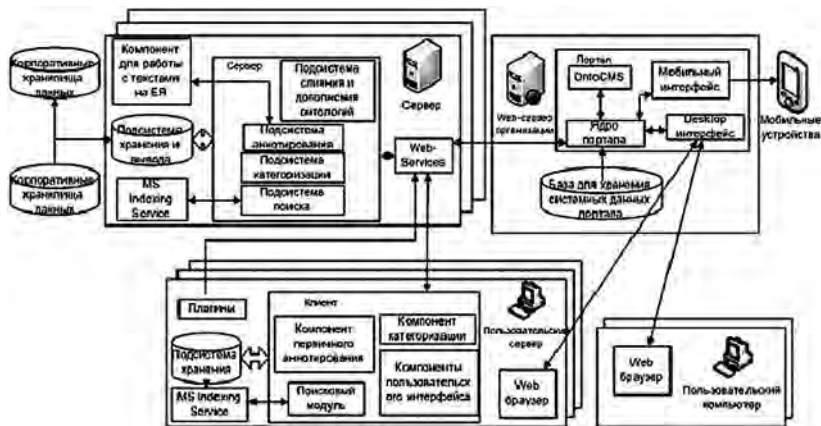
Корпоративные хранилища данных

Компонент для работы с текстами на ЕЯ

Сервер

Подсистема слияния и дополнения онтологий

Сервер

Подсистема хранения и поиска

Подсистема аннотирования

Подсистема категоризации

Корпоративные хранилища данных

MS Indexing Service

Подсистема поиска

Web-Services

Web-сервер организации

Портал

OntoCMS

Мобильный интерфейс

Мобильные устройства

Ядро портала

Desktop интерфейс

База для хранения системных данных портала

Плагины

Клиент

Компонент первичного аннотирования

Компонент категоризации

Пользовательский сервер

Подсистема хранения

Компоненты пользовательского интерфейса

Поисковый модуль

MS Indexing Service

Web браузер

Web браузер

Пользовательский компьютер